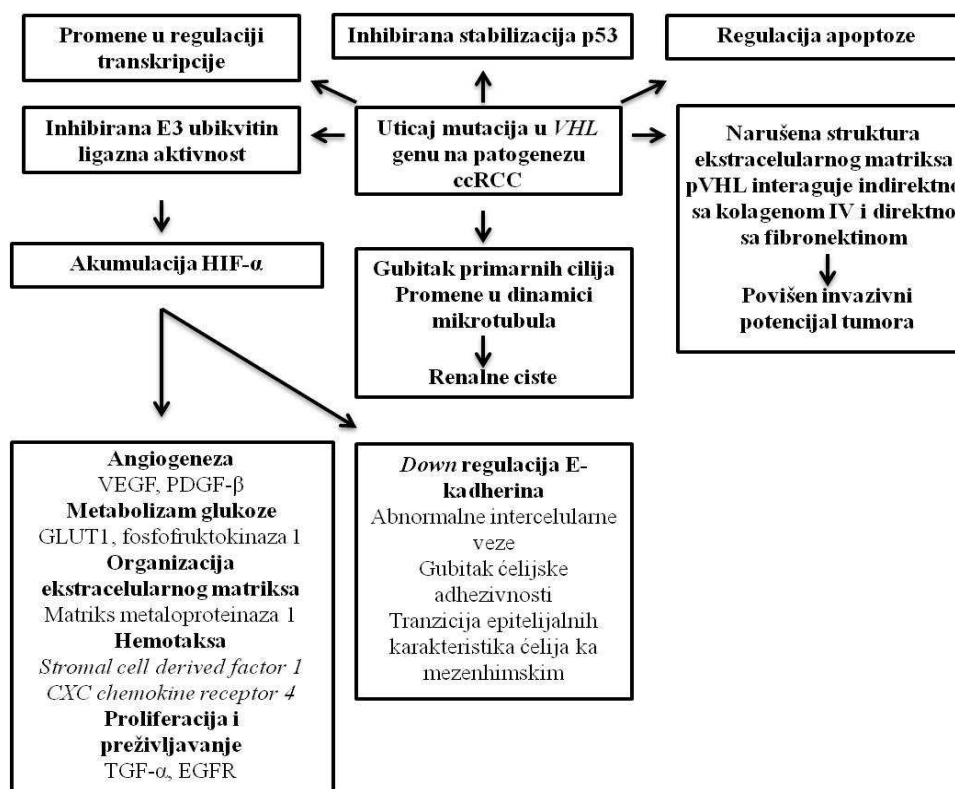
Promene u regulaciji transkripcije

Inhibirana stabilizacija p53

Regulacija apoptoze

Inhibirana E3 ubikvitin ligazna aktivnost

Uticaj mutacija u *VHL* genu na patogenezu ccRCC

Narušena struktura ekstracelularnog matriksa pVHL interaguje indirektn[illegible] sa kolagenom IV i direktn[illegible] sa fibronektinom

Povišen invazivni potencijal tumora

Akumulacija HIF-α

Gubitak primarnih cilija Promene u dinamici mikrotubula

Renalne ciste

Angiogeneza
VEGF, PDGF-β
Metabolizam glukoze
GLUT1, fosfofruktokinaza 1
Organizacija ekstracelularnog matriksa
Matriks metaloproteinaza 1
Hemotaksa
*Stromal cell derived factor 1*
*CXC chemokine receptor 4*
Proliferacija i preživljavanje
TGF-α, EGFR

*Down* regulacija E-kadherina
Abnormalne intercelularne veze
Gubitak ćelijske adhezivnosti
Tranzicija epitelijalnih karakteristika ćelija ka mezenhimskim